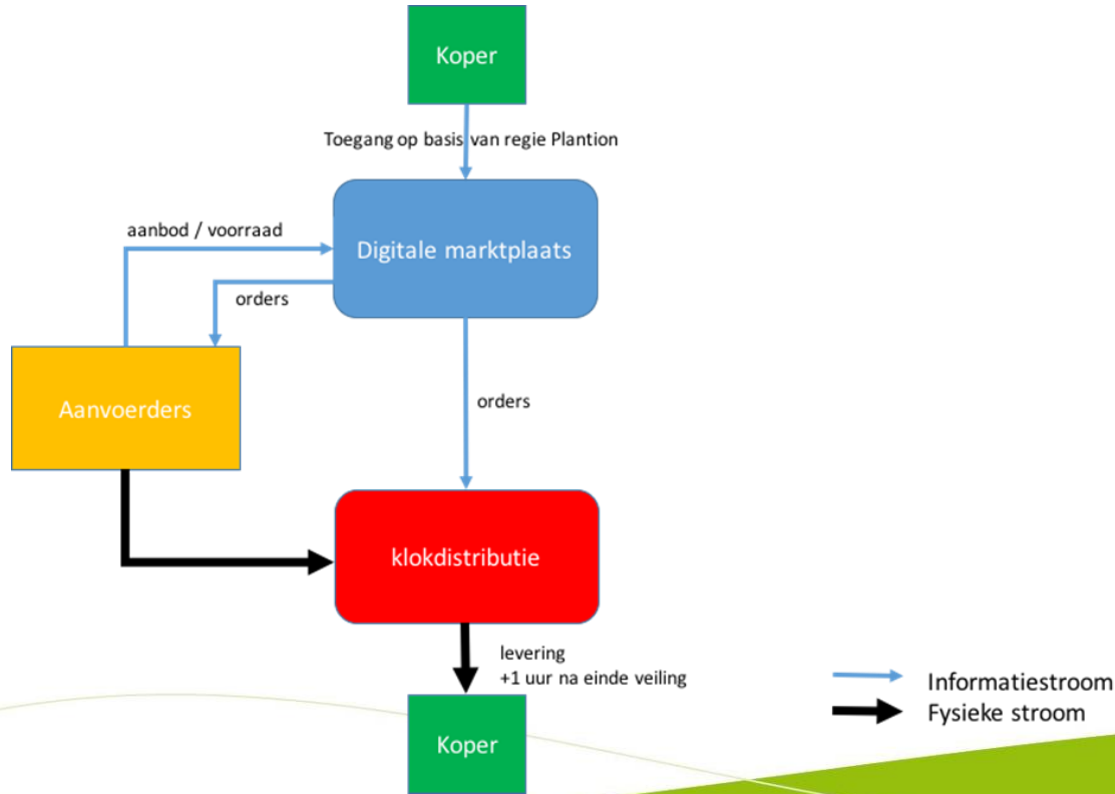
Koper

Toegang op basis van regie Plantion

aanbod / voorraad

Digitale marktplaats

orders

Aanvoerders

orders

klokdistributie

levering
+1 uur na einde veiling

Koper

Informatiestroom
Fysieke stroom